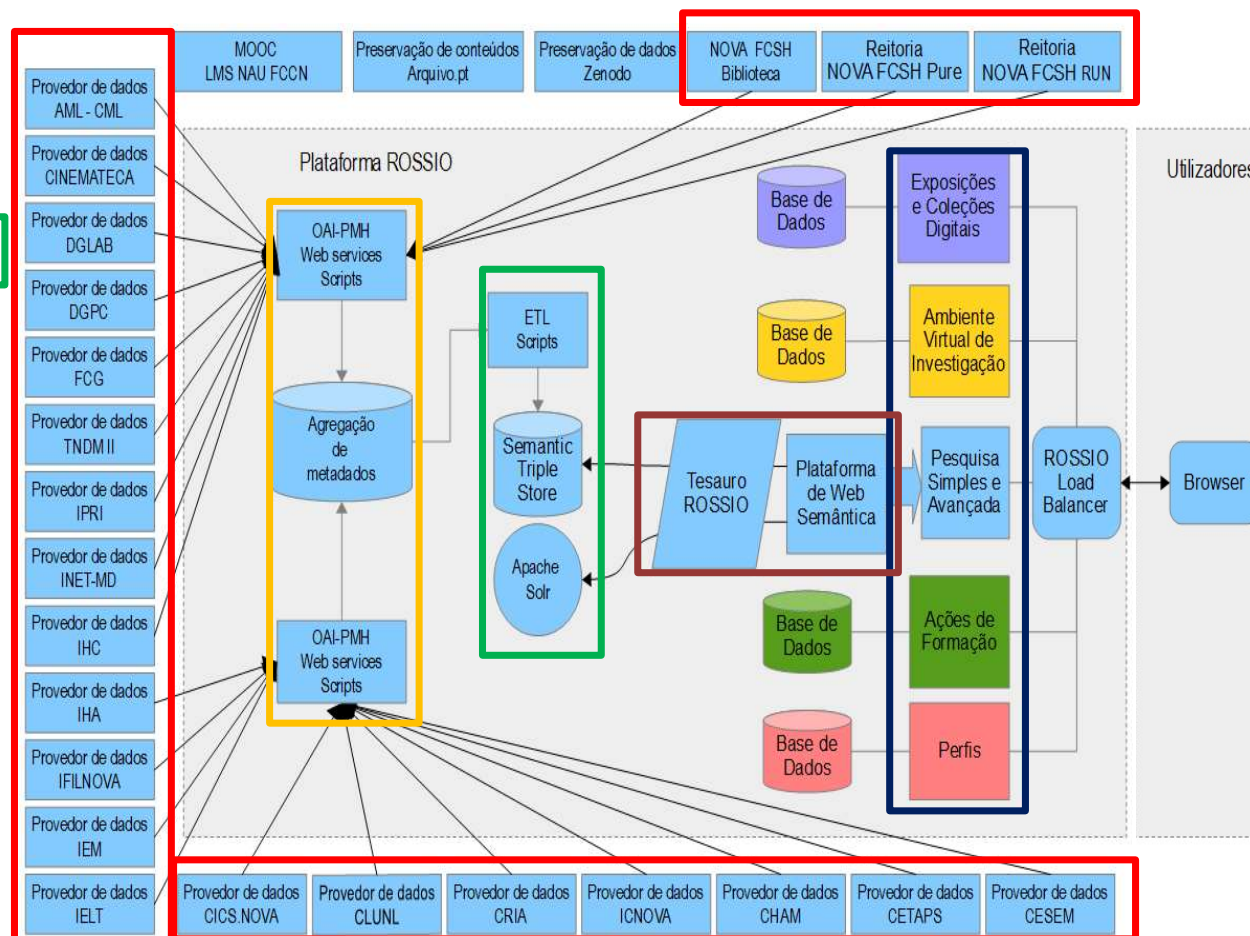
MOOC
LMS NAU FCCN

Preservação de conteúdos
Arquivo.pt

Preservação de dados
Zenodo

NOVA FCSH
Biblioteca

Reitoria
NOVA FCSH Pure

Reitoria
NOVA FCSH RUN

Provedor de dados
AML - CML

Provedor de dados
CINEMATECA

Provedor de dados
DGLAB

Provedor de dados
DGPC

Provedor de dados
FCG

Provedor de dados
TNDM II

Provedor de dados
IPRI

Provedor de dados
INET-MD

Provedor de dados
IHC

Provedor de dados
IHA

Provedor de dados
IFILNOVA

Provedor de dados
IEM

Provedor de dados
IELT

Plataforma ROSSIO

Utilizadores

OAI-PMH
Web services
Scripts

Agregação
de
metadados

OAI-PMH
Web services
Scripts

ETL
Scripts

Semantic
Triple
Store

Apache
Solr

Tesauro
ROSSIO

Plataforma
de Web
Semântica

Base de
Dados

Exposições
e Coleções
Digitais

Base de
Dados

Ambiente
Virtual de
Investigação

Pesquisa
Simples e
Avançada

ROSSIO
Load
Balancer

Browser

Base de
Dados

Ações de
Formação

Base de
Dados

Perfis

Provedor de dados
CICS.NOVA

Provedor de dados
CLUNL

Provedor de dados
CRIA

Provedor de dados
ICNOVA

Provedor de dados
CHAM

Provedor de dados
CETAPS

Provedor de dados
CESEM